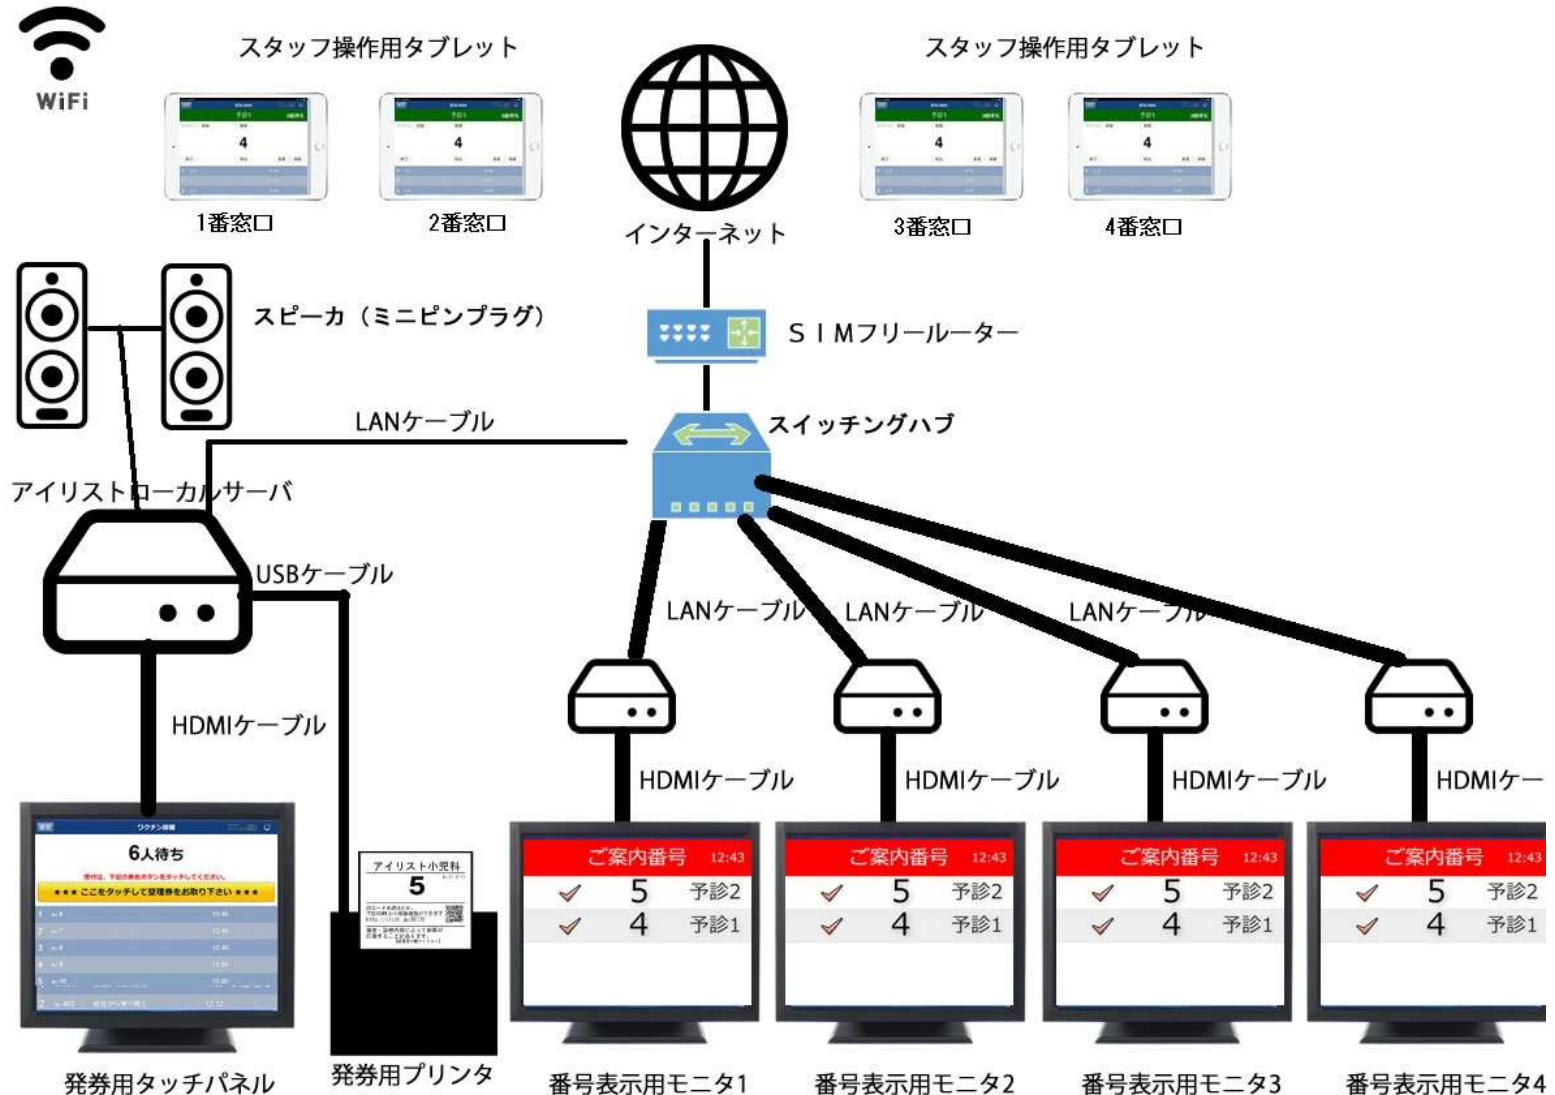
WiFi

スタッフ操作用タブレット

4

1番窓口

4

2番窓口

インターネット

スタッフ操作用タブレット

4

3番窓口

4

4番窓口

スピーカ（ミニピンプラグ）

ＳＩＭフリールーター

LANケーブル

スイッチングハブ

アイリストローカルサーバ

USBケーブル

LANケーブル

LANケーブル

LANケーブル

HDMIケーブル

HDMIケーブル

HDMIケーブル

HDMIケーブル

HDMIケー

ワクチン接種

6人待ち

★★★ ここをタッチして整理券をお取り下さい ★★★

アイリスト小児科

5

ご案内番号 12:43

5 予診2

4 予診1

ご案内番号 12:43

5 予診2

4 予診1

ご案内番号 12:43

5 予診2

4 予診1

ご案内番号 12:43

5 予診2

4 予診1

発券用タッチパネル

発券用プリンタ

番号表示用モニタ1

番号表示用モニタ2

番号表示用モニタ3

番号表示用モニタ4